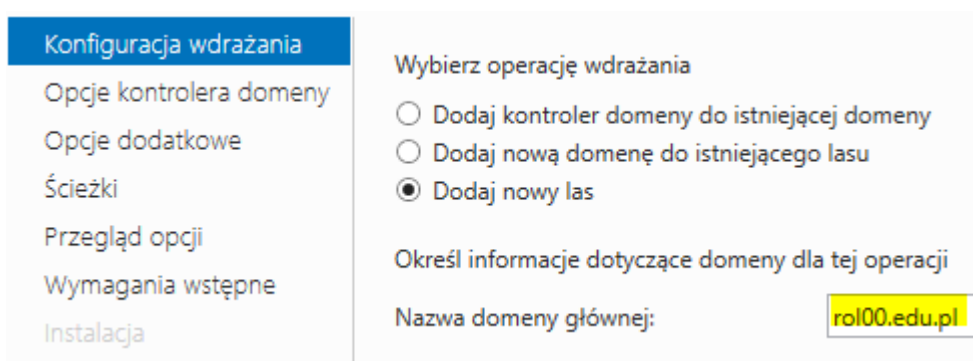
Konfiguracja wdrażania
Opcje kontrolera domeny
Opcje dodatkowe
Ścieżki
Przegląd opcji
Wymagania wstępne
Instalacja

Wybierz operację wdrażania

Dodaj kontroler domeny do istniejącej domeny
Dodaj nową domenę do istniejącego lasu
Dodaj nowy las

Określ informacje dotyczące domeny dla tej operacji

Nazwa domeny głównej: rol00.edu.pl